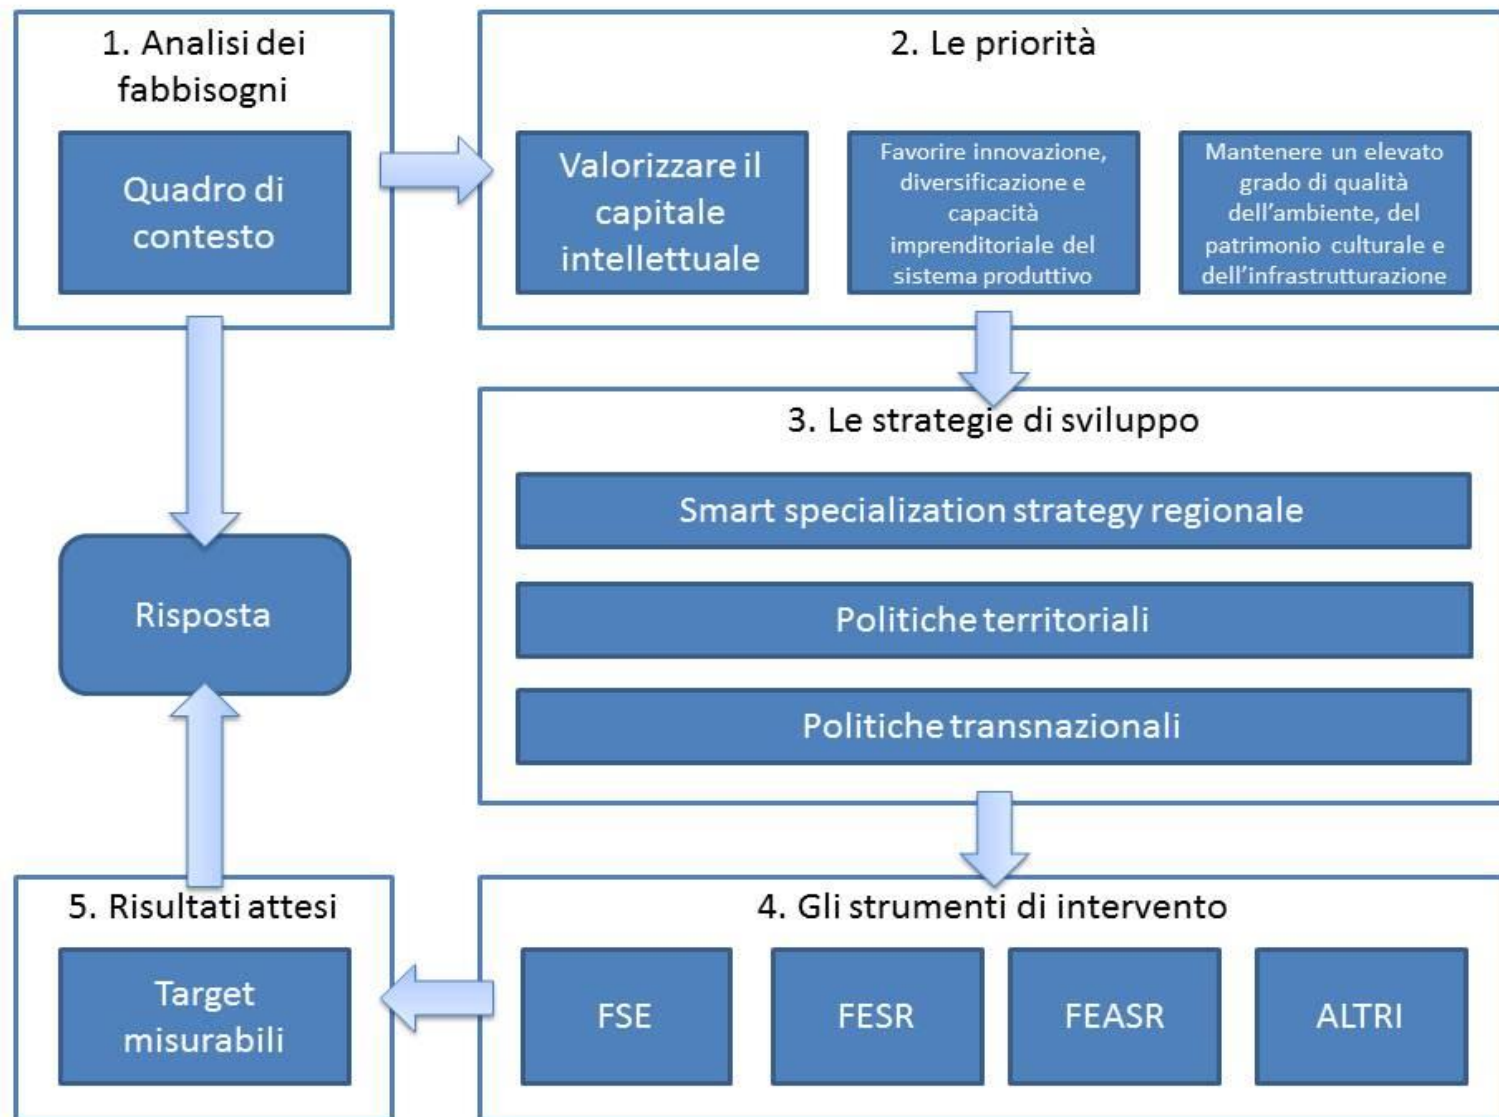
1. Analisi dei fabbisogni

Quadro di contesto

2. Le priorità

Valorizzare il capitale intellettuale

Favorire innovazione, diversificazione e capacità imprenditoriale del sistema produttivo

Mantenere un elevato grado di qualità dell'ambiente, del patrimonio culturale e dell'infrastrutturazione

3. Le strategie di sviluppo

Smart specialization strategy regionale

Politiche territoriali

Politiche transnazionali

Risposta

4. Gli strumenti di intervento

FSE

FESR

FEASR

ALTRI

5. Risultati attesi

Target misurabili